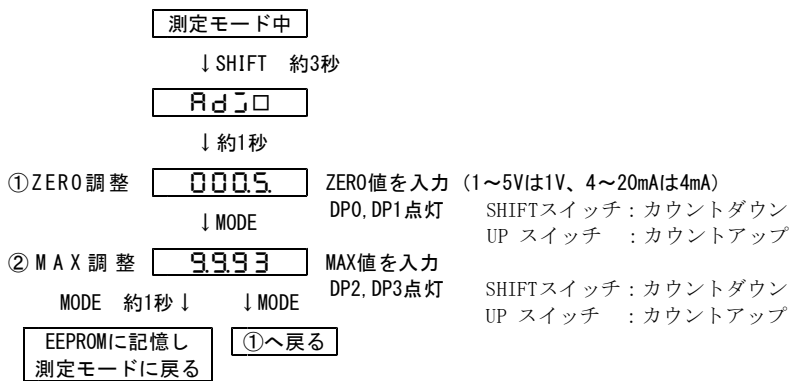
測定モード中

↓SHIFT 約3秒

AdJ□

↓約1秒

①ZERO調整 000.5. ZERO値を入力（1～5Vは1V、4～20mAは4mA）

↓MODE DP0,DP1点灯 SHIFTスイッチ：カウントダウン
UP スイッチ ：カウントアップ

②MAX調整 9.9.9.3 MAX値を入力
DP2,DP3点灯 SHIFTスイッチ：カウントダウン
UP スイッチ ：カウントアップ

MODE 約1秒↓ ↓MODE

EEPROMに記憶し
測定モードに戻る

①へ戻る